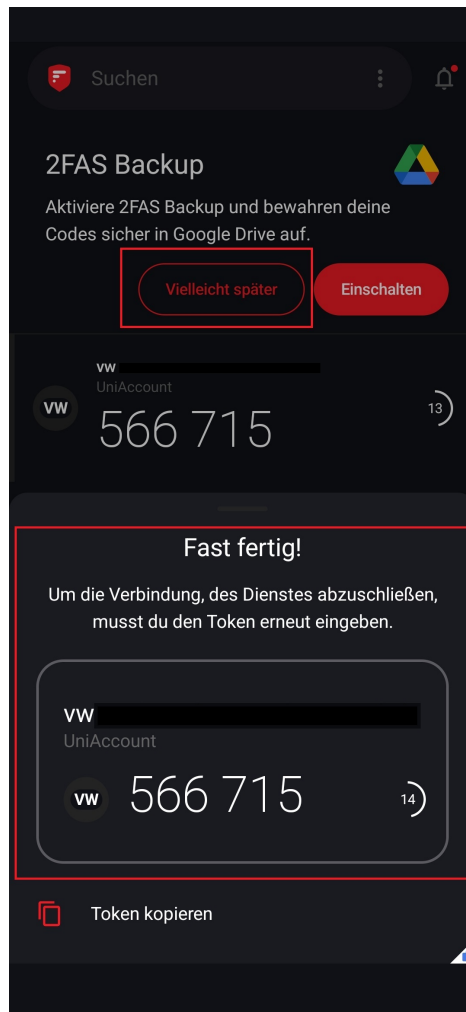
Suchen

2FAS Backup

Aktiviere 2FAS Backup und bewahren deine Codes sicher in Google Drive auf.

Vielleicht später

Einschalten

VW

UniAccount

VW

566 715

13

Fast fertig!

Um die Verbindung, des Dienstes abzuschließen, musst du den Token erneut eingeben.

VW

UniAccount

VW

566 715

14

Token kopieren